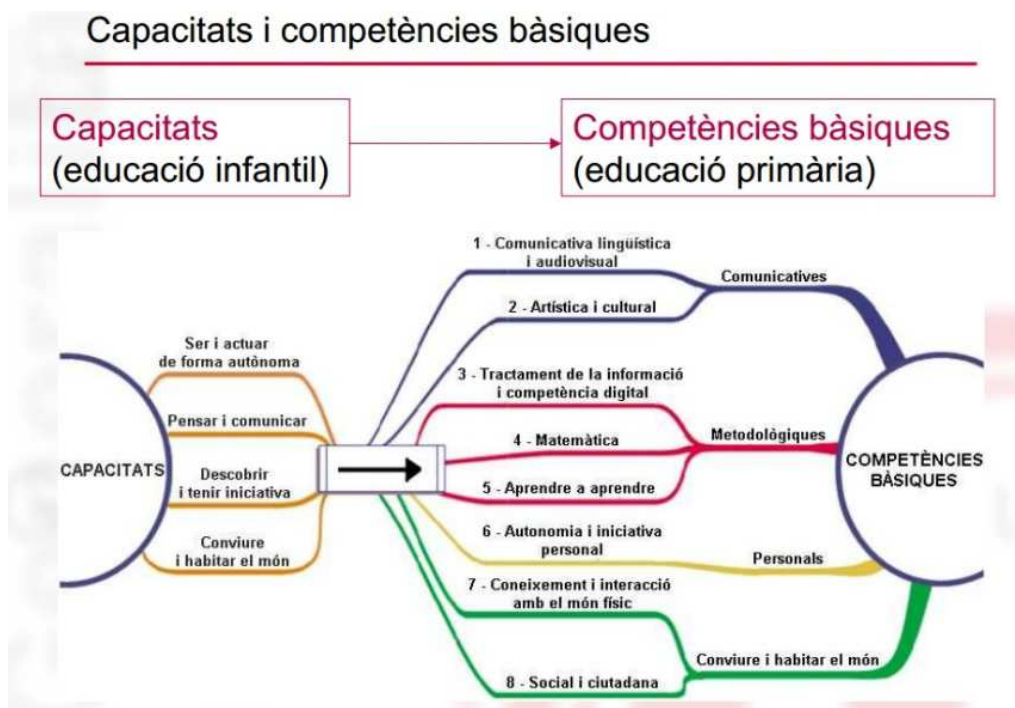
Capacitats i competències bàsiques

Capacitats
(educació infantil)

Competències bàsiques
(educació primària)

CAPACITATS

Ser i actuar de forma autònoma

Pensar i comunicar

Descobrir i tenir iniciativa

Conviure i habitar el món

1 - Comunicativa lingüística i audiovisual

2 - Artística i cultural

Comunicatives

3 - Tractament de la informació i competència digital

4 - Matemàtica

5 - Aprendre a aprendre

Metodològiques

6 - Autonomia i iniciativa personal

Personals

7 - Coneixement i interacció amb el món físic

8 - Social i ciutadana

Conviure i habitar el món

COMPETÈNCIES BÀSIQUES